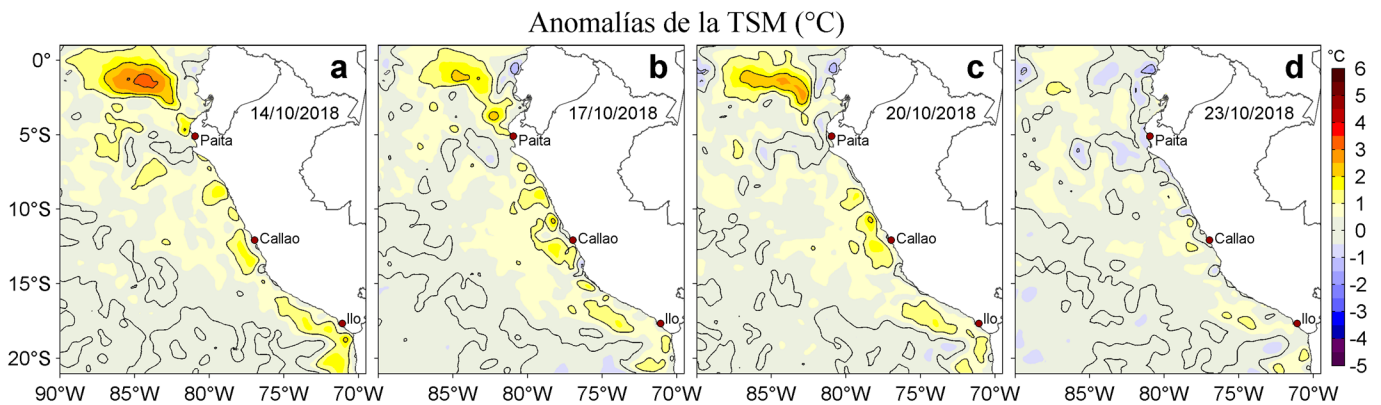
Anomalías de la TSM (°C)

0°
5°S
10°S
15°S
20°S

a
14/10/2018
Paita
Callao
Ilo

b
17/10/2018
Paita
Callao
Ilo

c
20/10/2018
Paita
Callao
Ilo

d
23/10/2018
Paita
Callao
Ilo

90°W 85°W 80°W 75°W 70°W
85°W 80°W 75°W 70°W
85°W 80°W 75°W 70°W
85°W 80°W 75°W 70°W

°C
6
5
4
3
2
1
0
-1
-2
-3
-4
-5